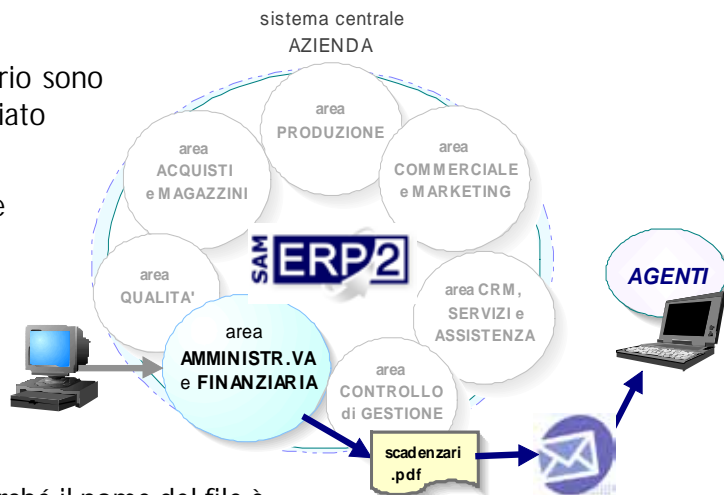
rio sono
iato

e

sistema centrale
AZIENDA

area
PRODUZIONE

area
ACQUISTI
e MAGAZZINI

area
COMMERCIALE
e MARKETING

SAM ERP2

area
QUALITA'

area CRM,
SERVIZI e
ASSISTENZA

area
AMMINISTR.VA
e FINANZIARIA

area
CONTROLLO
di GESTIONE

scadenzari
.pdf

AGENTI

ché il nome del file è